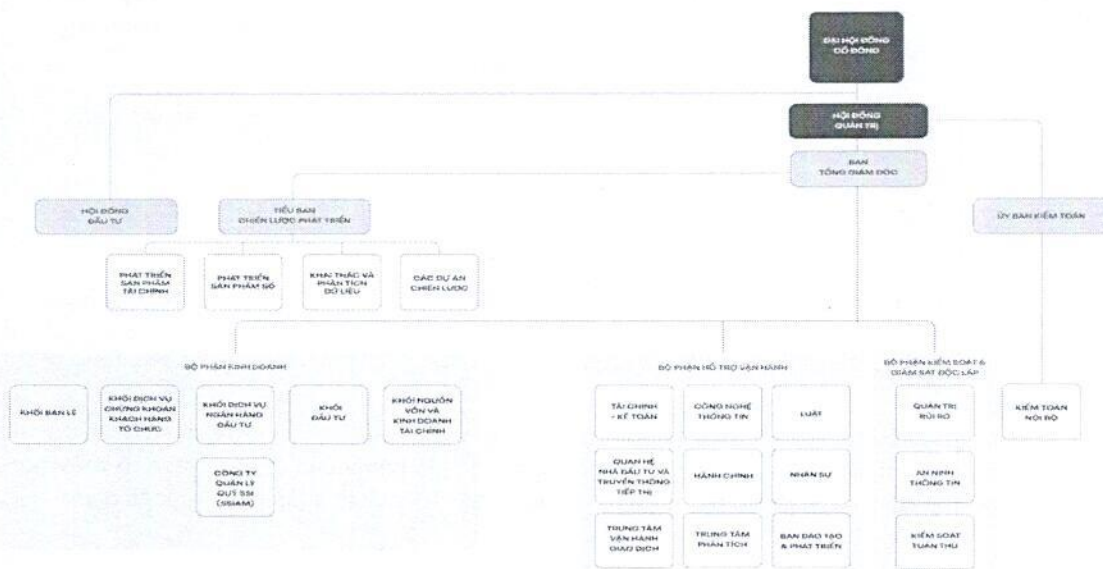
ĐẠI HỘI ĐỒNG CỔ ĐÔNG

HỘI ĐỒNG QUẢN TRỊ

BAN TỔNG GIÁM ĐỐC

HỘI ĐỒNG ĐẦU TƯ

TIỂU BAN CHIẾN LƯỢC PHÁT TRIỂN

ỦY BAN KIỂM TOÁN

PHÁT TRIỂN SẢN PHẨM TÀI CHÍNH

PHÁT TRIỂN SẢN PHẨM SỐ

KHAI THÁC VÀ PHÂN TÍCH DỮ LIỆU

CÁC DỰ ÁN CHIẾN LƯỢC

BỘ PHẬN KINH DOANH

KHỐI BÁN LẺ

KHỐI DỊCH VỤ CHỨNG KHOÁN KHÁCH HÀNG TỔ CHỨC

KHỐI DỊCH VỤ NGÂN HÀNG ĐẦU TƯ

KHỐI ĐẦU TƯ

KHỐI NGUỒN VỐN VÀ KINH DOANH TÀI CHÍNH

CÔNG TY QUẢN LÝ QUỸ SSI (SSIAM)

BỘ PHẬN HỖ TRỢ VẬN HÀNH

TÀI CHÍNH - KẾ TOÁN

CÔNG NGHỆ THÔNG TIN

LUẬT

QUAN HỆ NHÀ ĐẦU TƯ VÀ TRUYỀN THÔNG TIẾP THỊ

HÀNH CHÍNH

NHÂN SỰ

TRUNG TÂM VẬN HÀNH GIAO DỊCH

TRUNG TÂM PHÂN TÍCH

BAN ĐÀO TẠO & PHÁT TRIỂN

BỘ PHẬN KIỂM SOÁT & GIÁM SÁT ĐỘC LẬP

QUẢN TRỊ RỦI RO

AN NINH THÔNG TIN

KIỂM SOÁT TUÂN THỦ

KIỂM TOÁN NỘI BỘ